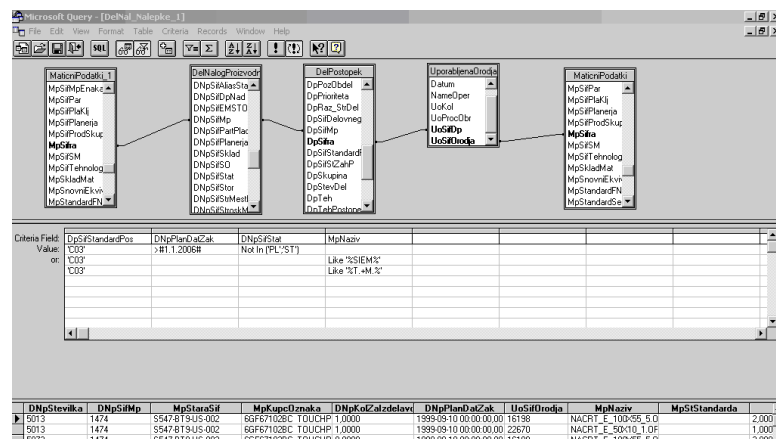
Microsoft Query - [DelNal_Nalepke_1]
File Edit View Format Table Criteria Records Window Help

MaticniPodatki_1
MpSifMpEnake
MpSifPar
MpSifPlaKlj
MpSifPlanerja
MpSifProdSkup
MpSifra
MpSifSM
MpSifTehnolog
MpSkladMat
MpSnovniEkvi
MpStandardFN

DelNalogProizvodn
DNpSifAliasSta
DNpSifDpNad
DNpSifEMSTO
DNpSifMp
DNpSifPartPlac
DNpSifPlanerja
DNpSifSklad
DNpSifSO
DNpSifStat
DNpSifStor
DNpSifStrMestl
DNpSifStroskM

DelPostopek
DpPozObdel
DpPrioriteta
DpRaz_StrDel
DpSifDelovneg
DpSifMp
DpSifra
DpSifStandardF
DpSifStZahP
DpSkupina
DpStevDel
DpTeh
DpTehPostopo

UporabljenaOrodja
Datum
NameOper
UoKol
UoProcObr
UoSifDp
UoSifOrodja

MaticniPodatki
MpSifPar
MpSifPlaKlj
MpSifPlanerja
MpSifProdSkup
MpSifra
MpSifSM
MpSifTehnolog
MpSkladMat
MpSnovniEkvi
MpStandardFN
MpStandardSe

| Criteria Field: | DpSifStandardPos | DNpPlanDatZak | DNpSifStat | MpNaziv |
|---|---|---|---|---|
| Value: | 'C03' | >#1.1.2006# | Not In ('PL','ST') | |
| or: | 'C03' | | | Like '%SIEM%' |
| | 'C03' | | | Like '%T.+M.%' |

| DNpStevilka | DNpSifMp | MpStaraSif | MpKupcOznaka | DNpKolZalzdelave | DNpPlanDatZak | UoSifOrodja | MpNaziv | MpStStandarda |
|---|---|---|---|---|---|---|---|---|
| 5013 | 1474 | S547-BT9-US-002 | 6GF67102BC TOUCHP | 1,0000 | 1999-09-10 00:00:00,00 | 16198 | NACRT_E_100X55_5.0 | 2,000 |
| 5013 | 1474 | S547-BT9-US-002 | 6GF67102BC TOUCHP | 1,0000 | 1999-09-10 00:00:00,00 | 22670 | NACRT_E_50X10_1.0F | 1,000 |